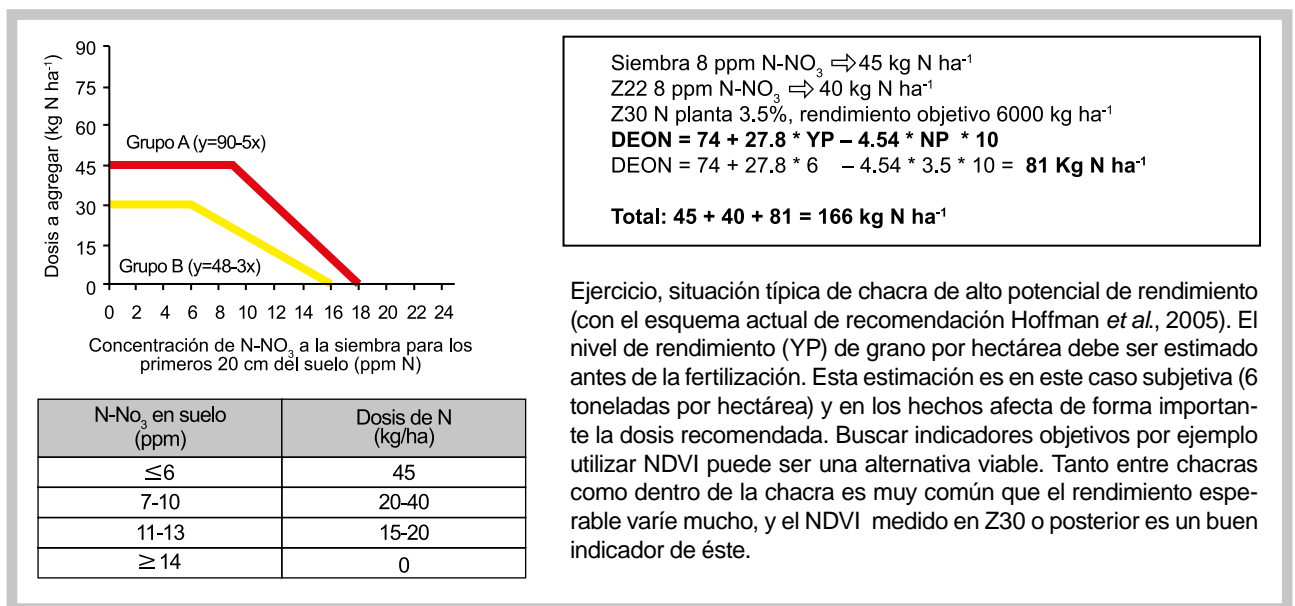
90
75
60
45
30
15
0
Dosis a agregar (kg N ha$^{-1}$)
Grupo A (y=90-5x)
Grupo B (y=48-3x)
0 2 4 6 8 10 12 14 16 18 20 22 24
Concentración de N-NO$_3$ a la siembra para los primeros 20 cm del suelo (ppm N)

| N-No$_3$ en suelo (ppm) | Dosis de N (kg/ha) |
|---|---|
| ≤6 | 45 |
| 7-10 | 20-40 |
| 11-13 | 15-20 |
| ≥14 | 0 |

Siembra 8 ppm N-NO$_3$ ⇨ 45 kg N ha$^{-1}$
Z22 8 ppm N-NO$_3$ ⇨ 40 kg N ha$^{-1}$
Z30 N planta 3.5%, rendimiento objetivo 6000 kg ha$^{-1}$
**DEON = 74 + 27.8 * YP – 4.54 * NP * 10**
DEON = 74 + 27.8 * 6 – 4.54 * 3.5 * 10 = **81 Kg N ha$^{-1}$**

**Total: 45 + 40 + 81 = 166 kg N ha$^{-1}$**

Ejercicio, situación típica de chacra de alto potencial de rendimiento (con el esquema actual de recomendación Hoffman *et al*., 2005). El nivel de rendimiento (YP) de grano por hectárea debe ser estimado antes de la fertilización. Esta estimación es en este caso subjetiva (6 toneladas por hectárea) y en los hechos afecta de forma importante la dosis recomendada. Buscar indicadores objetivos por ejemplo utilizar NDVI puede ser una alternativa viable. Tanto entre chacras como dentro de la chacra es muy común que el rendimiento esperable varíe mucho, y el NDVI medido en Z30 o posterior es un buen indicador de éste.